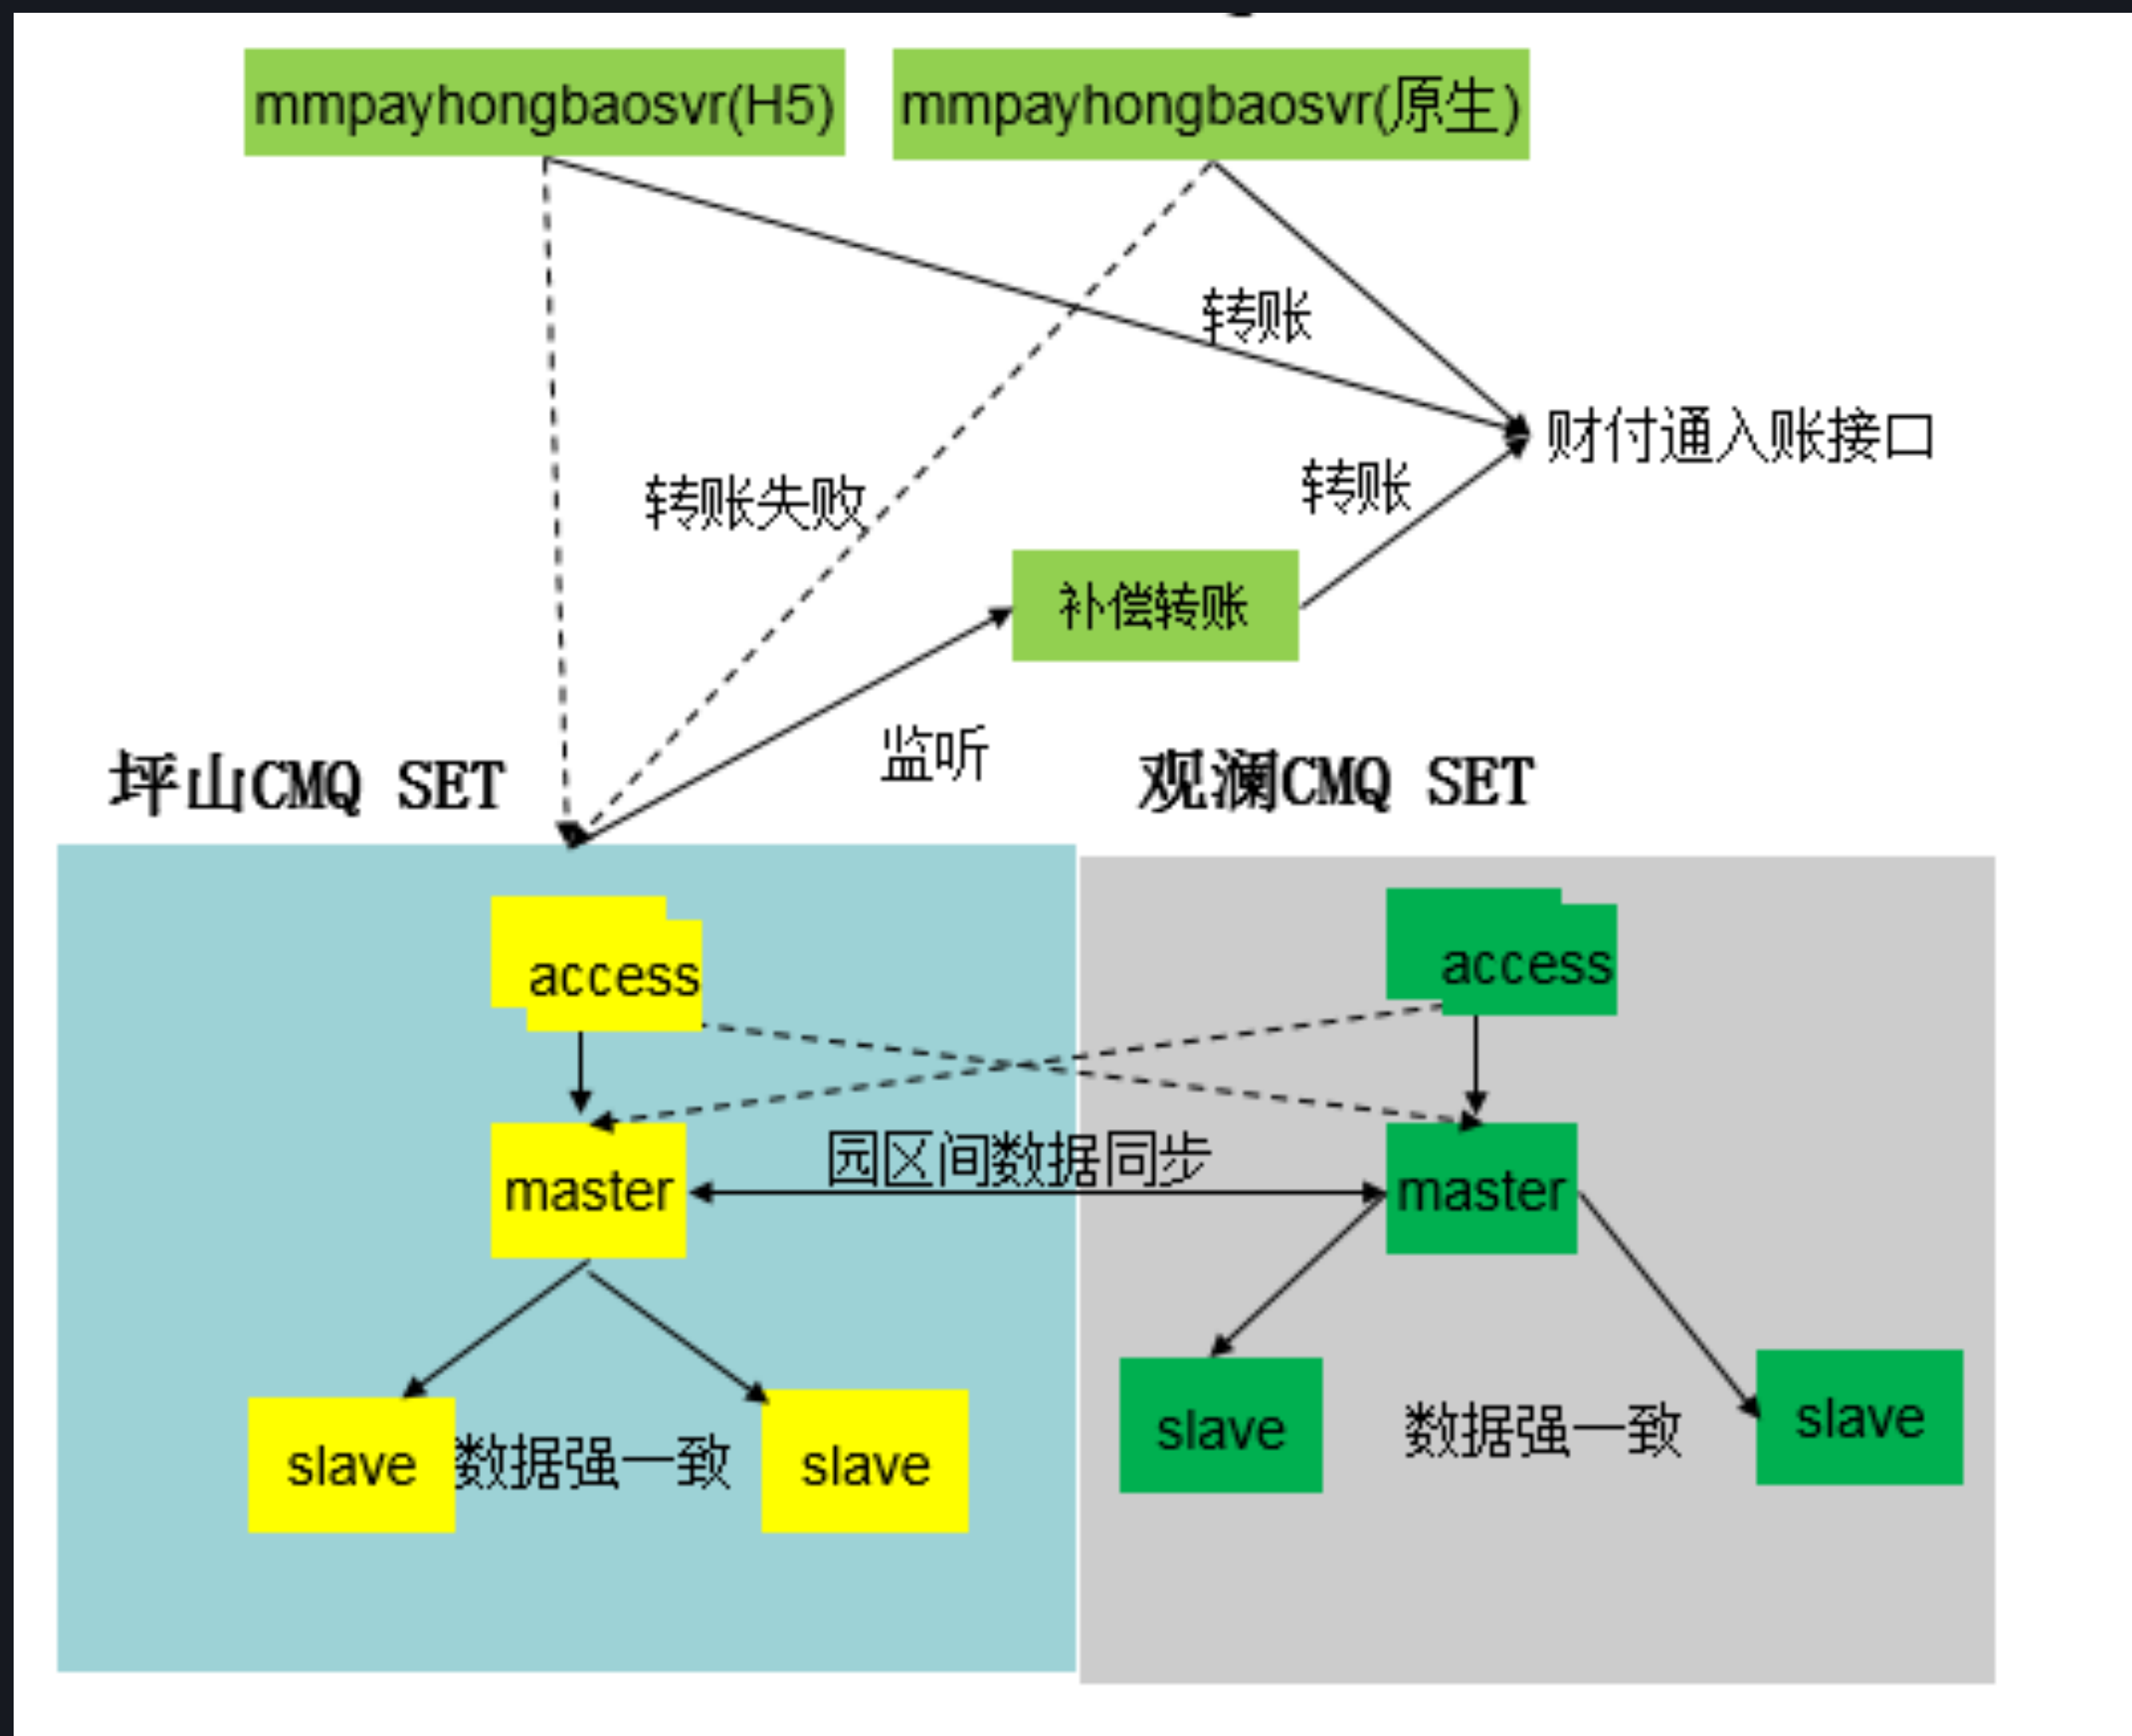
mmpayhongbaosvr(H5)

mmpayhongbaosvr(原生)

转账

财付通入账接口

转账失败

转账

补偿转账

监听

坪山CMQ SET

观澜CMQ SET

access

access

master

园区间数据同步

master

slave

数据强一致

slave

slave

数据强一致

slave